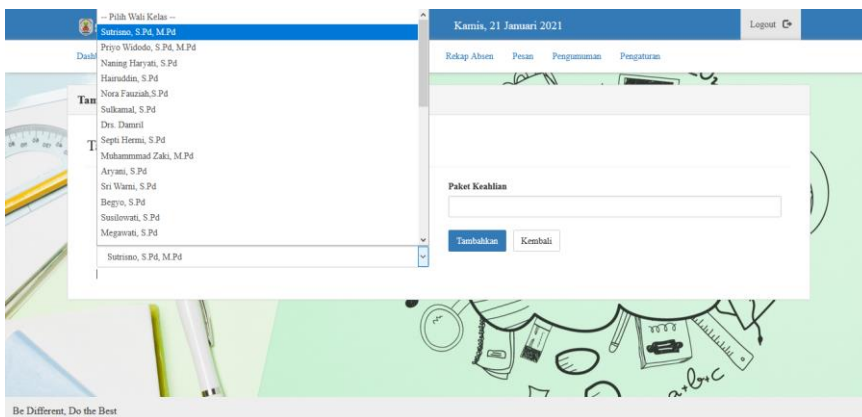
-- Pilih Wali Kelas --
Sutrisno, S.Pd, M.Pd
Priyo Widodo, S.Pd, M.Pd
Naning Haryati, S.Pd
Hairuddin, S.Pd
Nora Fauziah,S.Pd
Sulkamal, S.Pd
Drs. Damril
Septi Hermi, S.Pd
Muhammmad Zaki, M.Pd
Aryani, S.Pd
Sri Warni, S.Pd
Begyo, S.Pd
Susilowati, S.Pd
Megawati, S.Pd

Sutrisno, S.Pd, M.Pd

Kamis, 21 Januari 2021

Logout

Dash

Rekap Absen Pesan Pengumuman Pengaturan

Tam

T

Paket Keahlian

Tambahkan Kembali

Be Different, Do the Best